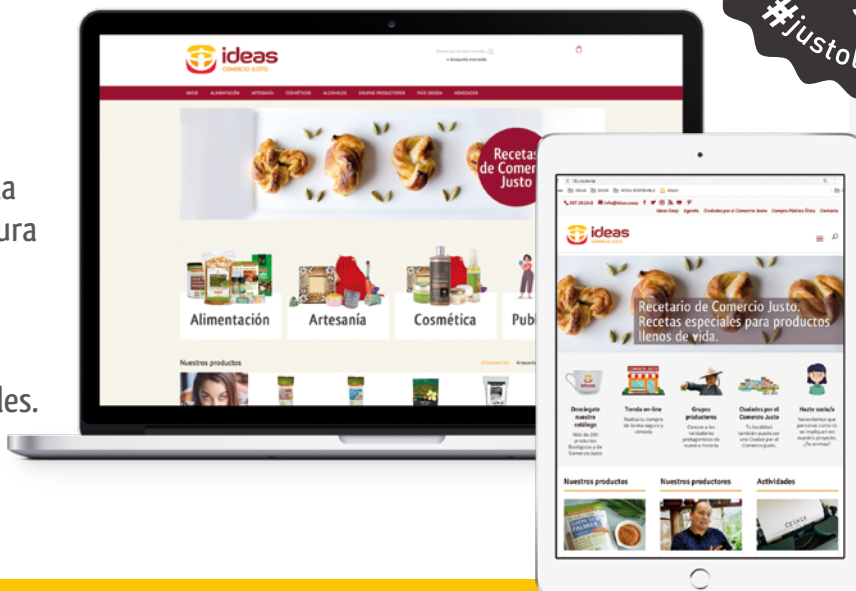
#justo

a
ura

les.

ideas
COMERCIO JUSTO

INICIO ALIMENTACIÓN ARTESANÍA COSMÉTICOS ALCOHOLES GRUPOS PRODUCTORES PAÍS ORIGEN NOVEDADES

Recetas de Comercio Justo

Alimentación
Artesanía
Cosmética
Pub

Nuestros productos

ideas
COMERCIO JUSTO

Ideas Coop Agenda Ciudades por el Comercio Justo Compra Pública Ética Contacto

Recetario de Comercio Justo.
Recetas especiales para productos llenos de vida.

Descárgate nuestro catálogo
Más de 200 productos Ecológicos y de Comercio Justo

Tienda on-line
Realiza tu compra de forma segura y cómoda

Grupos productores
Conoce a los verdaderos protagonistas de nuestra historia

Ciudades por el Comercio Justo
Tu localidad también puede ser una Ciudad por el Comercio Justo.

Hazte socio/a
Necesitamos que personas como tú se impliquen en nuestro proyecto. ¿Te animas?

Nuestros productos
Nuestros productores
Actividades